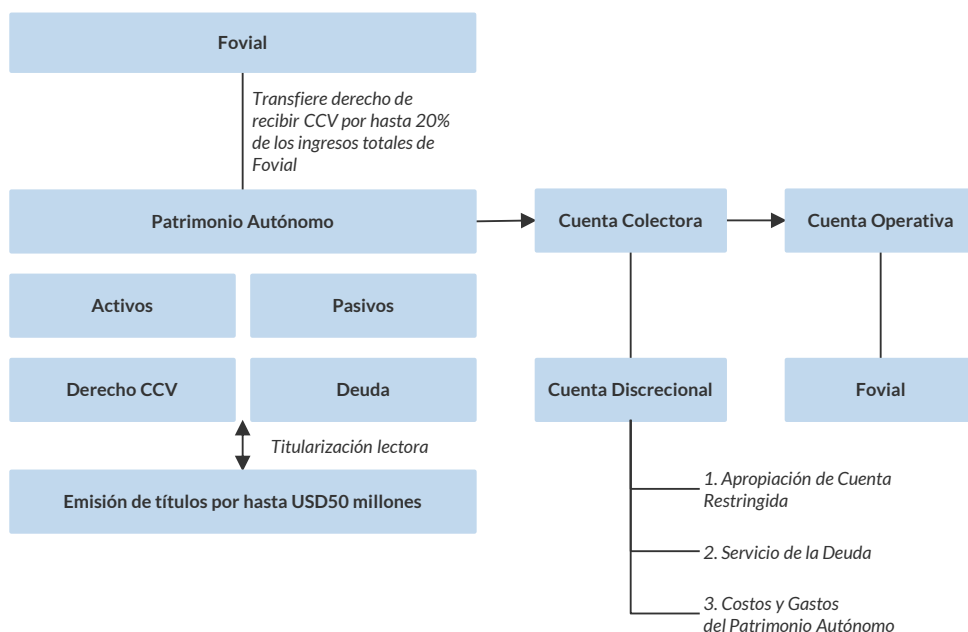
Fovial

Transfiere derecho de recibir CCV por hasta 20% de los ingresos totales de Fovial

Patrimonio Autónomo

Cuenta Colectora

Cuenta Operativa

Activos

Pasivos

Derecho CCV

Deuda

Cuenta Discrecional

Fovial

Titularización lectora

Emisión de títulos por hasta USD50 millones

1. Apropiación de Cuenta Restringida

2. Servicio de la Deuda

3. Costos y Gastos del Patrimonio Autónomo